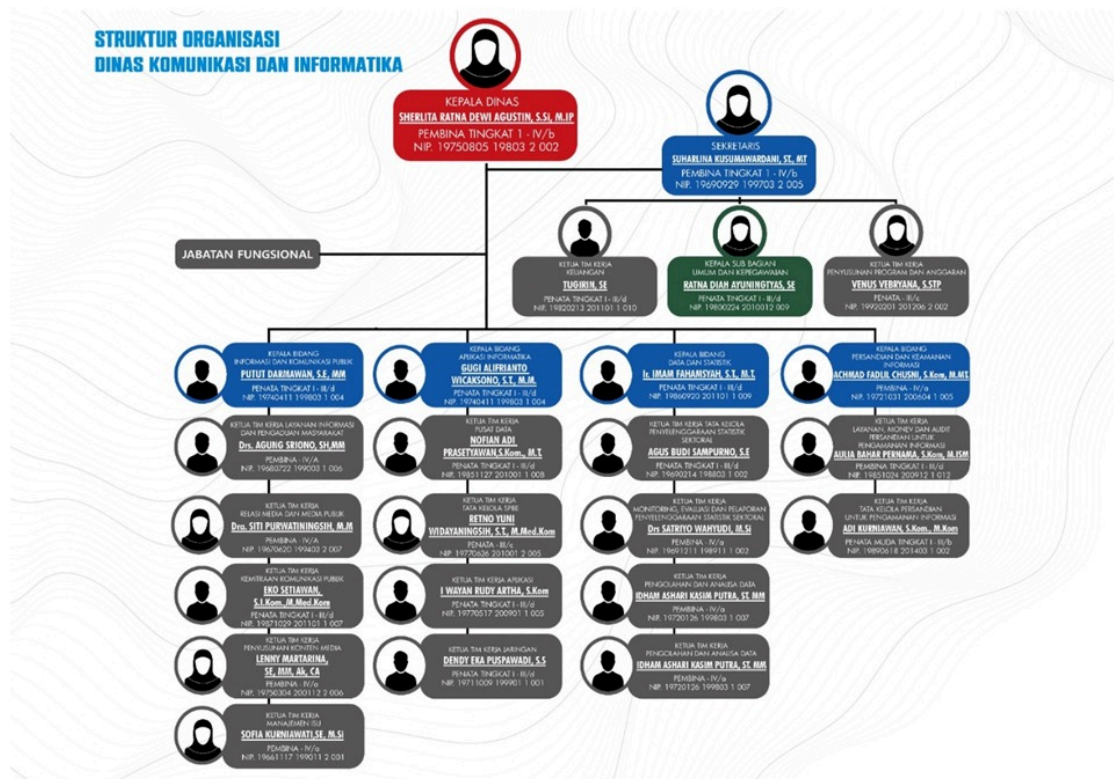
STRUKTUR ORGANISASI
DINAS KOMUNIKASI DAN INFORMATIKA

KEPALA DINAS
SHERLITA RATNA DEWI AGUSTIN, S.Si, M.IP
PEMBINA TINGKAT 1 - IV/b
NIP. 19750805 19803 2 002

SEKRETARIS
SUHARLINA KUSUMAWARDANI, ST., MT
PEMBINA TINGKAT 1 - IV/b
NIP. 19690929 199703 2 005

JABATAN FUNGSIONAL

KETUA TIM KERJA KEUANGAN
TUGIRIN, SE
PENATA TINGKAT I - III/d
NIP. 19820213 201101 1 010

KEPALA SUB BAGIAN UMUM DAN KEPEGAWAIAN
RATNA DIAH AYUNINGTYAS, SE
PENATA TINGKAT I - III/d
NIP. 19800224 2010012 009

KETUA TIM KERJA PENYUSUNAN PROGRAM DAN ANGGARAN
VENUS VEBRYANA, S.STP
PENATA - III/c
NIP. 19920201 201206 2 002

KEPALA BIDANG INFORMASI DAN KOMUNIKASI PUBLIK
PUTUT DARMAWAN, S.E, MM
PENATA TINGKAT I - III/d
NIP. 19740411 199803 1 004

KETUA TIM KERJA LAYANAN INFORMASI DAN PENGADUAN MASYARAKAT
Drs. AGUNG SRIONO, SH,MM
PEMBINA - IV/A
NIP. 19680722 199003 1 006

KETUA TIM KERJA RELASI MEDIA DAN MEDIA PUBLIK
Dra. SITI PURWATININGSIH, M.M
PEMBINA - IV/A
NIP. 19670620 199402 2 007

KETUA TIM KERJA KEMITRAAN KOMUNIKASI PUBLIK
EKO SETIAWAN, S.I.Kom.,M.Med.Kom
PENATA TINGKAT I - III/d
NIP. 19871029 201101 1 007

KETUA TIM KERJA PENYUSUNAN KONTEN MEDIA
LENNY MARTARINA, SE, MM, Ak, CA
PEMBINA - IV/a
NIP. 19750304 200112 2 006

KETUA TIM KERJA MANAJEMEN ISU
SOFIA KURNIAWATI,SE, M.Si
PEMBINA - IV/a
NIP. 19661117 199011 2 001

KEPALA BIDANG APLIKASI INFORMATIKA
GUGI ALIFRIANTO WICAKSONO, S.T., M.M.
PENATA TINGKAT I - III/d
NIP. 19740411 199803 1 004

KETUA TIM KERJA PUSAT DATA
NOFIAN ADI PRASETYAWAN,S.Kom., M.T
PENATA TINGKAT I - III/d
NIP. 19851127 201001 1 008

KETUA TIM KERJA TATA KELOLA SPBE
RETNO YUNI WIDAYANINGSIH, S.T., M.Med.Kom
PENATA - III/c
NIP. 19770626 201001 2 005

KETUA TIM KERJA APLIKASI
I WAYAN RUDY ARTHA, S.Kom
PENATA TINGKAT I - III/d
NIP. 19770517 200901 1 005

KETUA TIM KERJA JARINGAN
DENDY EKA PUSPAWADI, S.S
PENATA TINGKAT I - III/d
NIP. 19711009 199901 1 001

KEPALA BIDANG DATA DAN STATISTIK
Ir. IMAM FAHAMISYAH, S.T., M.T.
PENATA TINGKAT I - III/d
NIP. 19860920 201101 1 009

KETUA TIM KERJA TATA KELOLA PENYELENGGARAAN STATISTIK SEKTORAL
AGUS BUDI SAMPURNO, S.E
PENATA TINGKAT I - III/d
NIP. 19690214 199803 1 002

KETUA TIM KERJA MONITORING, EVALUASI DAN PELAPORAN PENYELENGGARAAN STATISTIK SEKTORAL
Drs SATRIYO WAHYUDI, M.Si
PEMBINA - IV/a
NIP. 19691211 199811 1 002

KETUA TIM KERJA PENGOLAHAN DAN ANALISA DATA
IDHAM ASHARI KASIM PUTRA, ST. MM
PEMBINA - IV/a
NIP. 19720126 199803 1 007

KETUA TIM KERJA PENGOLAHAN DAN ANALISA DATA
IDHAM ASHARI KASIM PUTRA, ST. MM
PEMBINA - IV/a
NIP. 19720126 199803 1 007

KEPALA BIDANG PERSANDIAN DAN KEAMANAN INFORMASI
ACHMAD FADLIL CHUSNI, S.Kom, M.MT
PEMBINA - IV/a
NIP. 19721031 200604 1 005

KETUA TIM KERJA LAYANAN, MONEV DAN AUDIT PERSANDIAN UNTUK PENGAMANAN INFORMASI
AULIA BAHAR PERNAMA, S.Kom, M.ISM
PEMBINA TINGKAT I - III/d
NIP. 19851024 200912 1 012

KETUA TIM KERJA TATA KELOLA PERSANDIAN UNTUK PENGAMANAN INFORMASI
ADI KURNIAWAN, S.Kom., M.Kom
PENATA MUDA TINGKAT I - III/b
NIP. 19890618 201403 1 002